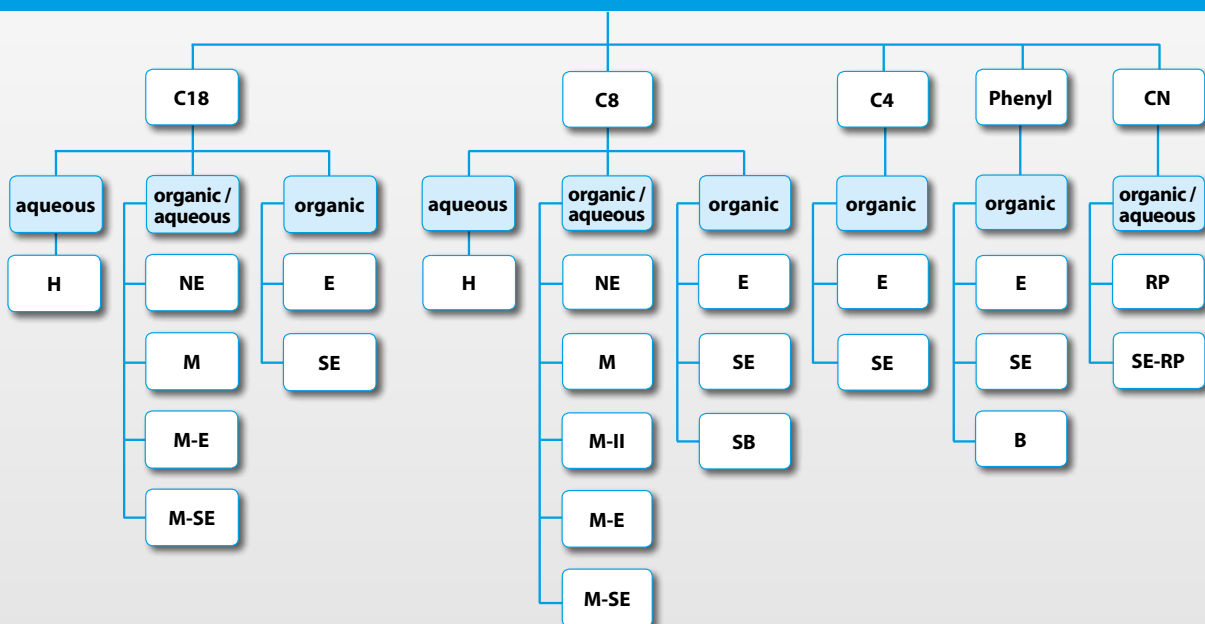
C18

aqueous

H

organic / aqueous

NE

M

M-E

M-SE

organic

E

SE

C8

aqueous

H

organic / aqueous

NE

M

M-II

M-E

M-SE

organic

E

SE

SB

C4

organic

E

SE

Phenyl

organic

E

SE

B

CN

organic / aqueous

RP

SE-RP